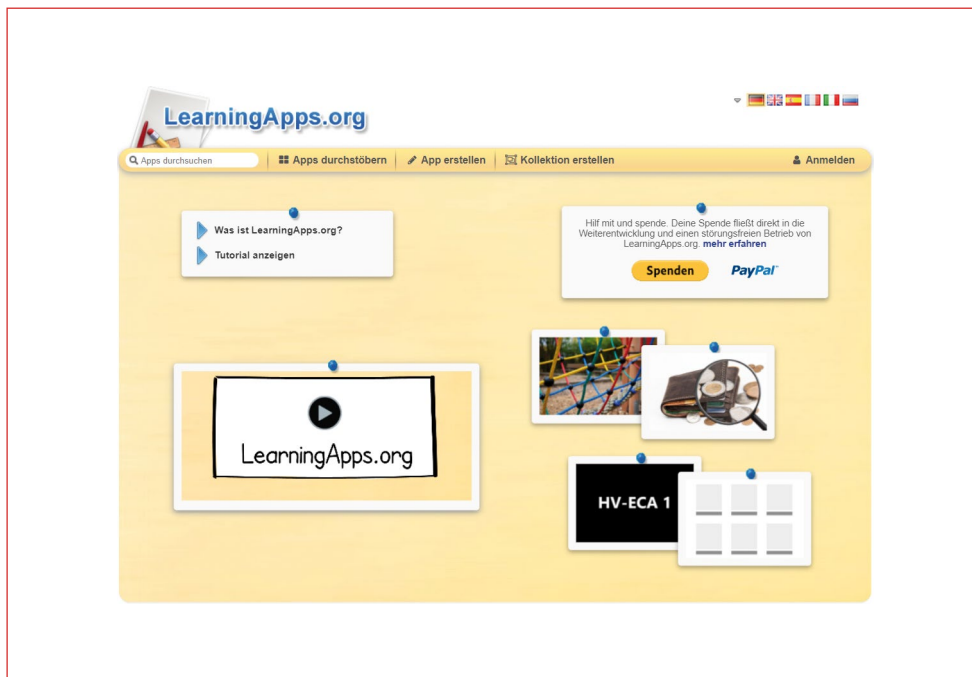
LearningApps.org

Apps durchsuchen

Apps durchstöbern

App erstellen

Kollektion erstellen

Anmelden

Was ist LearningApps.org?

Tutorial anzeigen

Hilf mit und spende. Deine Spende fließt direkt in die Weiterentwicklung und einen störungsfreien Betrieb von LearningApps.org. mehr erfahren

Spenden

PayPal

LearningApps.org

HV-ECA 1